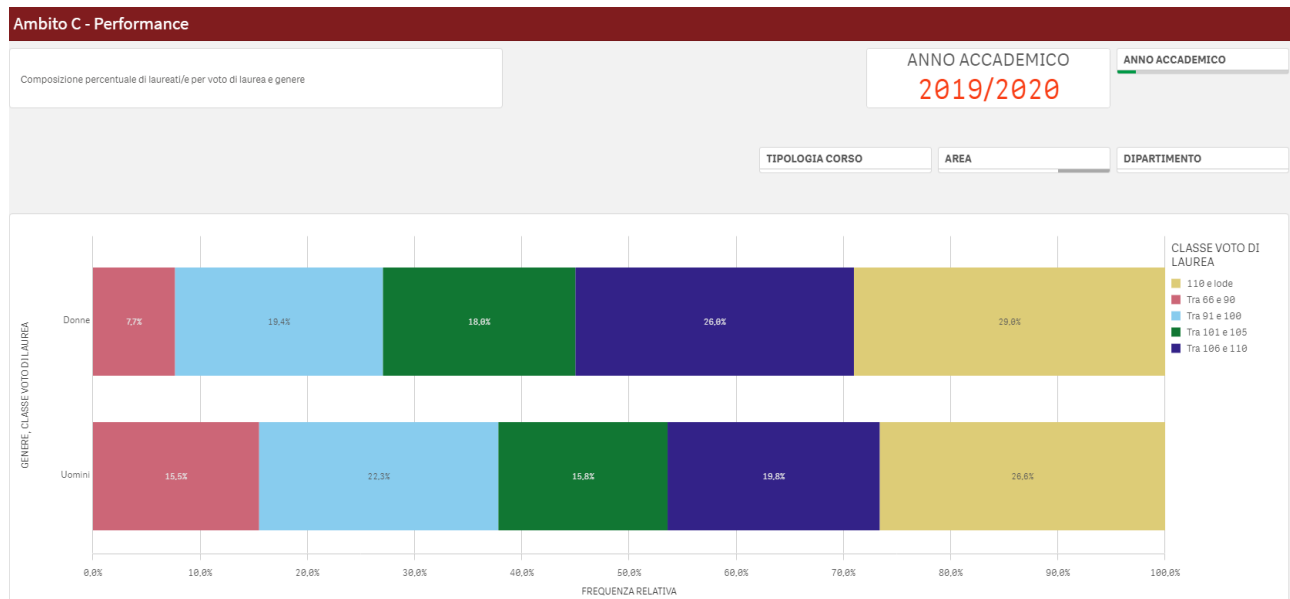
Ambito C - Performance

Composizione percentuale di laureati/e per voto di laurea e genere

ANNO ACCADEMICO
2019/2020

ANNO ACCADEMICO

TIPOLOGIA CORSO

AREA

DIPARTIMENTO

GENERE, CLASSE VOTO DI LAUREA

Donne
7,7%
19,4%
18,0%
26,0%
29,0%

Uomini
15,5%
22,3%
15,8%
19,8%
26,6%

0,0%
10,0%
20,0%
30,0%
40,0%
50,0%
60,0%
70,0%
80,0%
90,0%
100,0%

FREQUENZA RELATIVA

CLASSE VOTO DI LAUREA
110 e lode
Tra 66 e 90
Tra 91 e 100
Tra 101 e 105
Tra 106 e 110